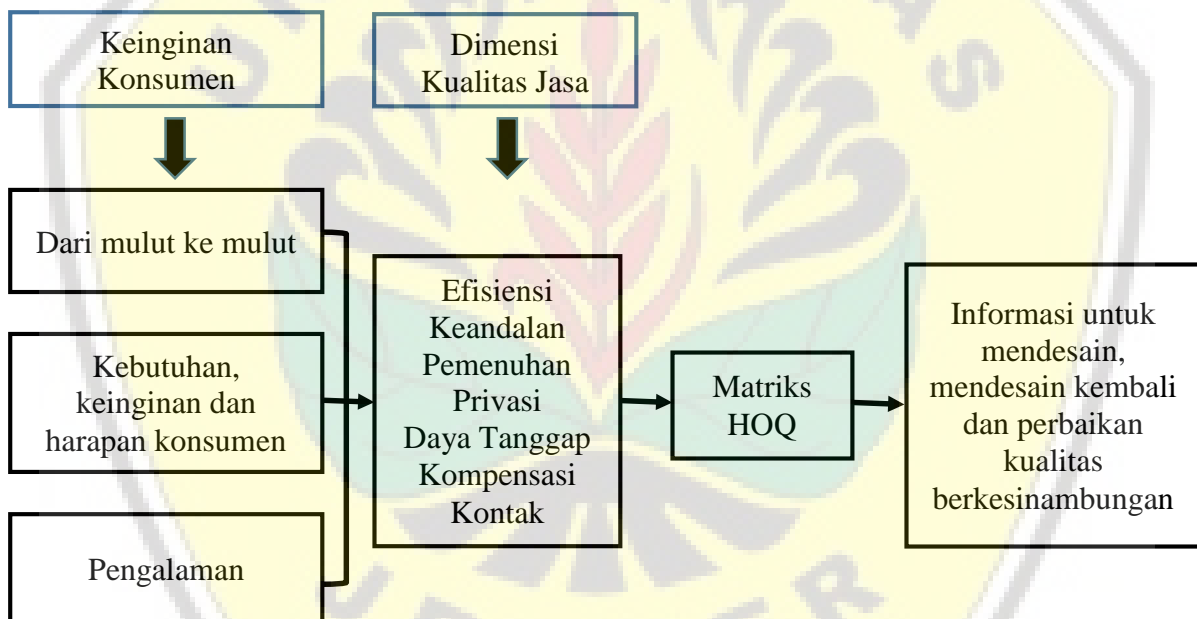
Keinginan Konsumen

Dimensi Kualitas Jasa

Dari mulut ke mulut

Kebutuhan, keinginan dan harapan konsumen

Pengalaman

Efisiensi
Keandalan
Pemenuhan
Privasi
Daya Tanggap
Kompensasi
Kontak

Matriks HOQ

Informasi untuk mendesain, mendesain kembali dan perbaikan kualitas berkesinambungan